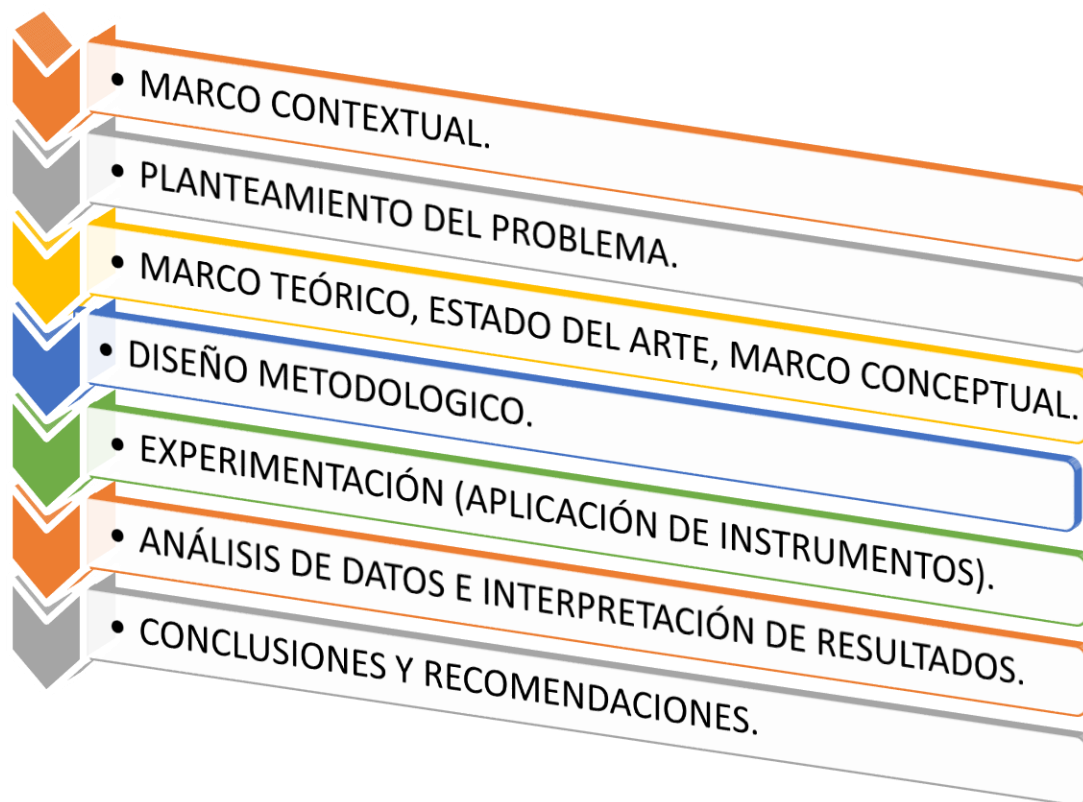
• MARCO CONTEXTUAL.
• PLANTEAMIENTO DEL PROBLEMA.
• MARCO TEÓRICO, ESTADO DEL ARTE, MARCO CONCEPTUAL.
• DISEÑO METODOLOGICO.
• EXPERIMENTACIÓN (APLICACIÓN DE INSTRUMENTOS).
• ANÁLISIS DE DATOS E INTERPRETACIÓN DE RESULTADOS.
• CONCLUSIONES Y RECOMENDACIONES.